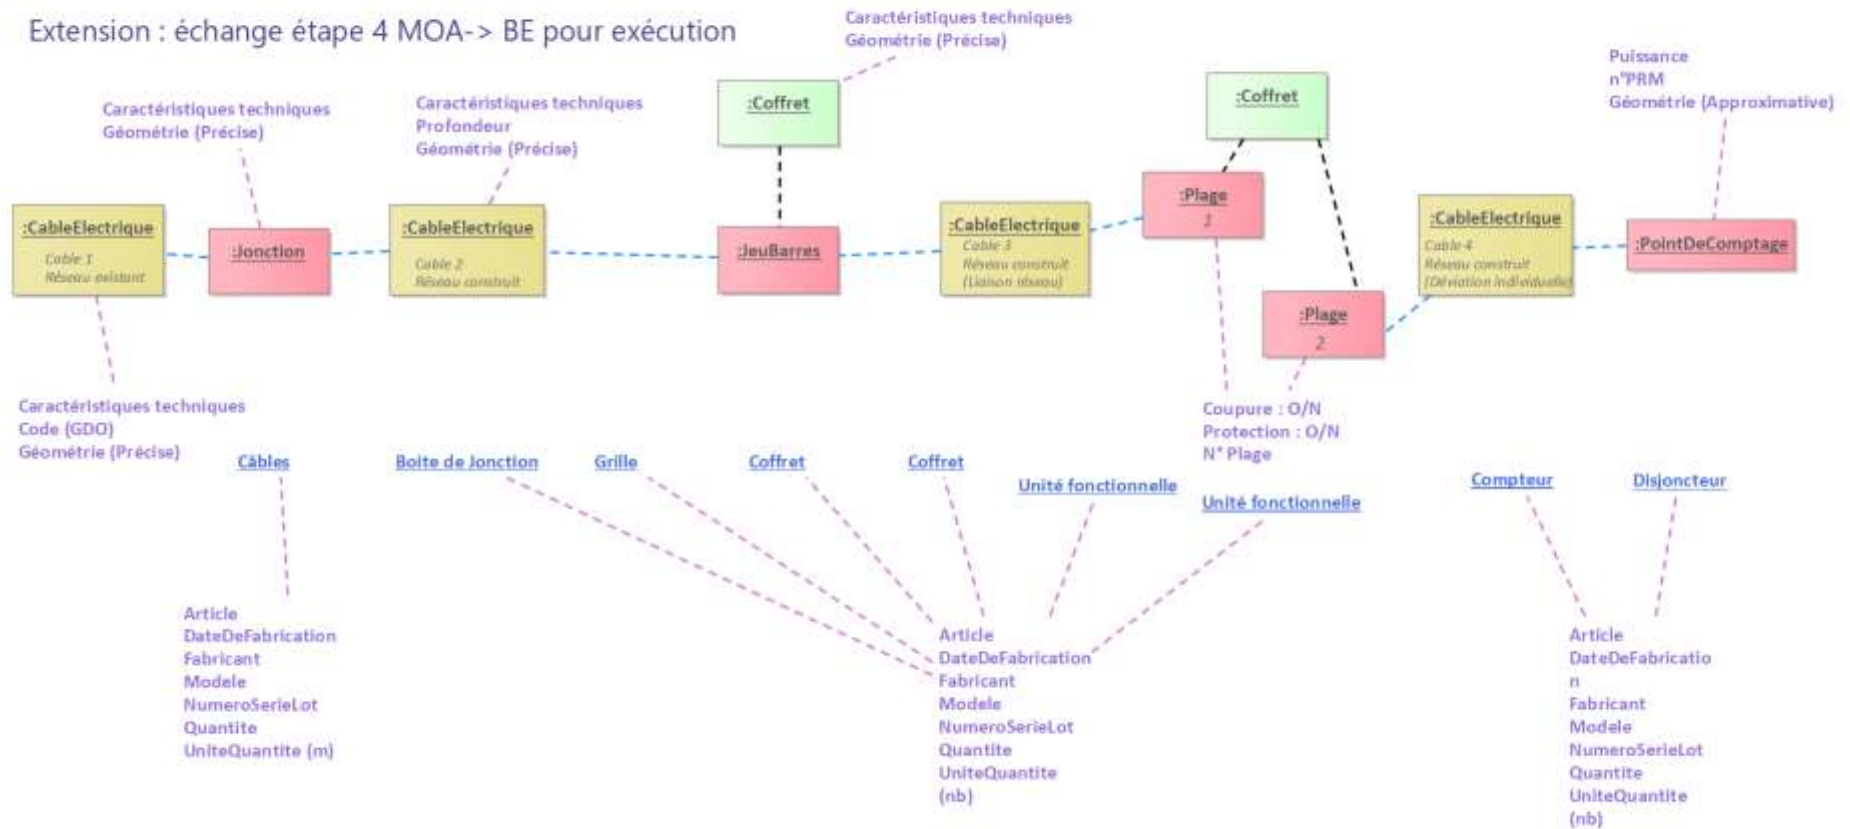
Extension : échange étape 4 MOA-> BE pour exécution

Caractéristiques techniques
Géométrie (Précise)

Caractéristiques techniques
Géométrie (Précise)

Caractéristiques techniques
Profondeur
Géométrie (Précise)

:Coffret

:Coffret

Puissance
n°PRM
Géométrie (Approximative)

:CableElectrique
Cable 1
Réseau existant

:Jonction

:CableElectrique
Cable 2
Réseau construit

:JeuBarres

:CableElectrique
Cable 3
Réseau construit
(Liaison réseau)

:Plage
1

:Plage
2

:CableElectrique
Cable 4
Réseau construit
(Dérivation individuelle)

:PointDeComptage

Caractéristiques techniques
Code (GDO)
Géométrie (Précise)

Coupure : O/N
Protection : O/N
N° Plage

Câbles

Boite de Jonction

Grille

Coffret

Coffret

Unité fonctionnelle

Unité fonctionnelle

Compteur

Disjoncteur

Article
DateDeFabrication
Fabricant
Modele
NumeroSerieLot
Quantite
UniteQuantite (m)

Article
DateDeFabrication
Fabricant
Modele
NumeroSerieLot
Quantite
UniteQuantite
(nb)

Article
DateDeFabricatio
n
Fabricant
Modele
NumeroSerieLot
Quantite
UniteQuantite
(nb)